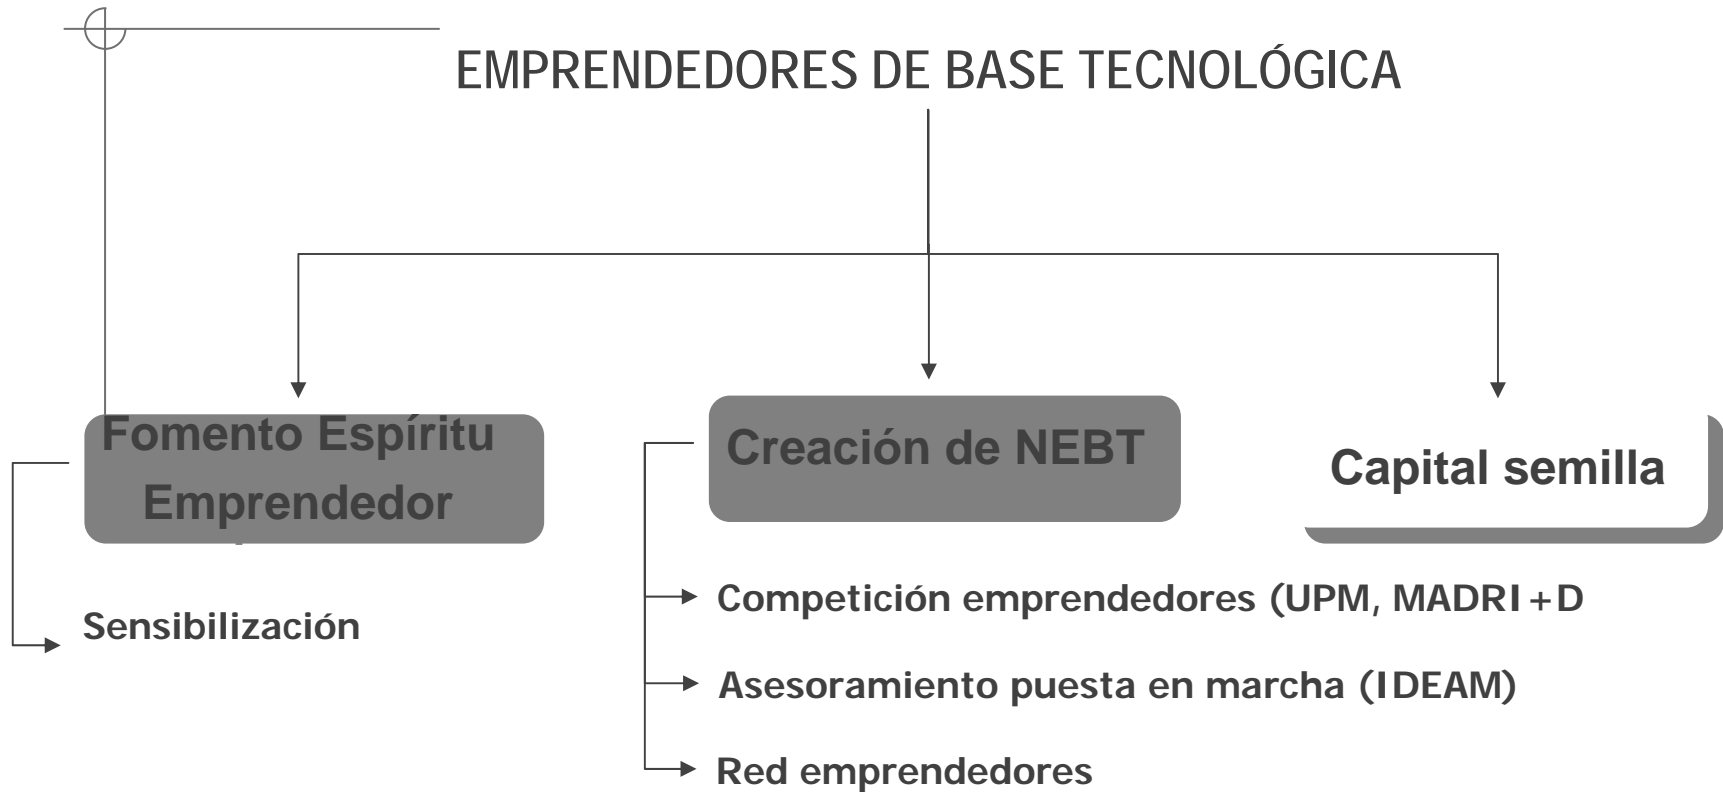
EMPRENDEDORES DE BASE TECNOLÓGICA

Fomento Espíritu Emprendedor

Creación de NEBT

Capital semilla

Sensibilización

Competición emprendedores (UPM, MADRI+D

Asesoramiento puesta en marcha (IDEAM)

Red emprendedores